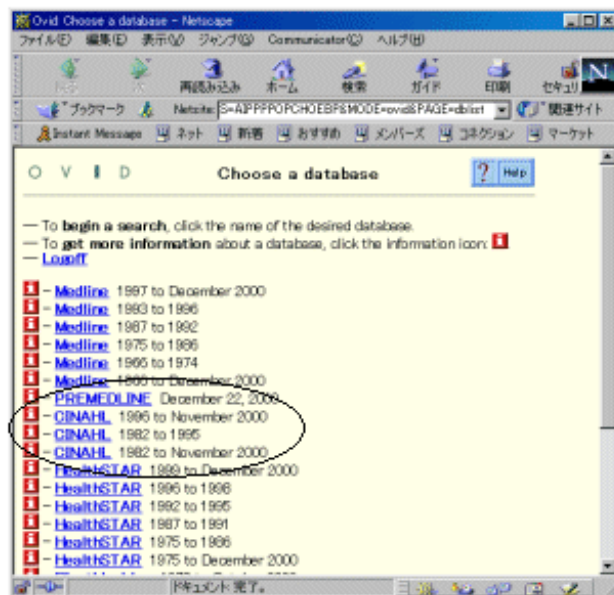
Ovid Choose a database - Netscape

ファイル(F) 編集(E) 表示(V) ジャンプ(G) Communicator(C) ヘルプ(H)

戻る 次 再読み込み ホーム 検索 ガイド 印刷 セキュリ

ブックマーク Netsite: S=AIPPPPOPCHOEBF&MODE=ovid&PAGE=dblist 関連サイト

Instant Message ネット 新着 おすすめ メンバーズ コネクション マーケット

O V I D Choose a database ? Help

— To **begin a search**, click the name of the desired database.
— To **get more information** about a database, click the information icon: i
— Logoff

i – Medline 1997 to December 2000
i – Medline 1993 to 1996
i – Medline 1987 to 1992
i – Medline 1975 to 1986
i – Medline 1966 to 1974
i – Medline 1966 to December 2000
i – PREMEDLINE December 22, 2000
i – CINAHL 1996 to November 2000
i – CINAHL 1982 to 1995
i – CINAHL 1982 to November 2000
i – HealthSTAR 1999 to December 2000
i – HealthSTAR 1996 to 1998
i – HealthSTAR 1992 to 1995
i – HealthSTAR 1987 to 1991
i – HealthSTAR 1975 to 1986
i – HealthSTAR 1975 to December 2000

ドキュメント: 完了。